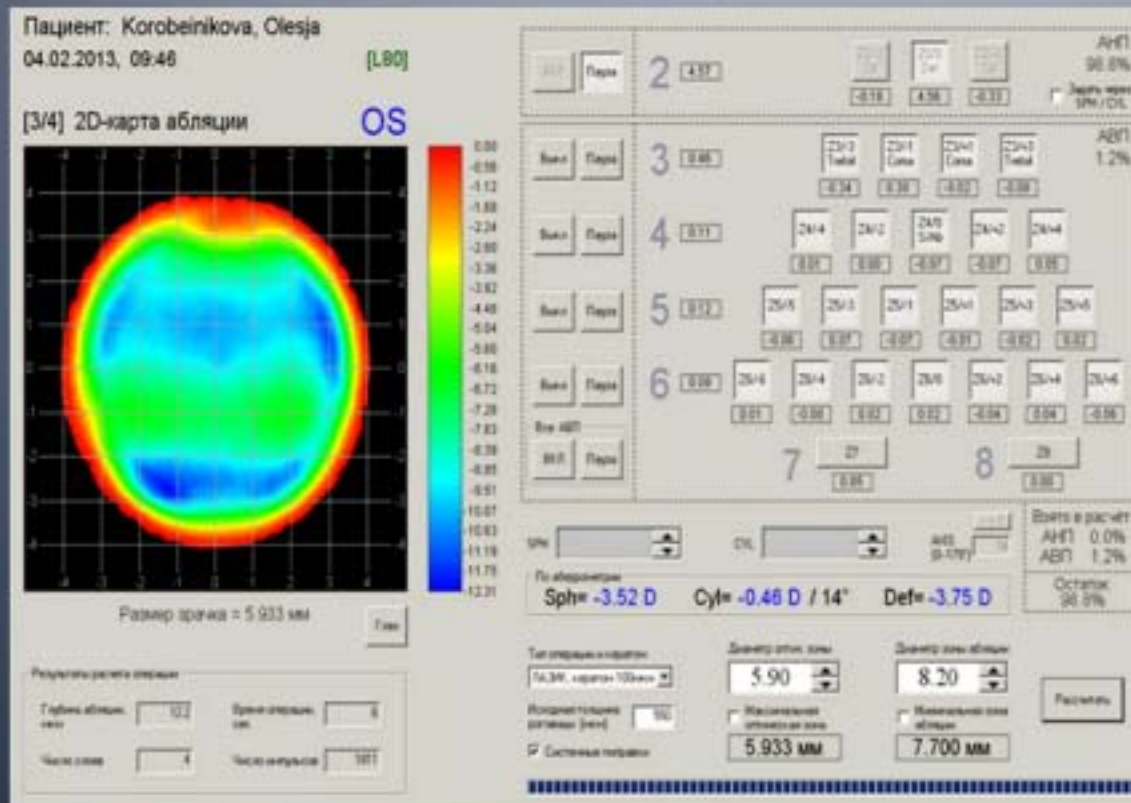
Пациент: Korobeinikova, Olesja
04.02.2013, 09:46
[L80]

[3/4] 2D-карта абляции
OS

0.00
-0.56
-1.12
-1.68
-2.24
-2.80
-3.36
-3.92
-4.48
-5.04
-5.60
-6.16
-6.72
-7.28
-7.83
-8.39
-8.95
-9.51
-10.07
-10.63
-11.19
-11.75
-12.31

Размер зрачка = 5.933 мм

Результаты расчета операции
Глубина абляции, мкм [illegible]
Время операции, сек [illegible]
Число слоев 4
Число импульсов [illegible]

Перем
2 4.57
-0.18 4.56 -0.33
АНП 98.8%

3 0.46
Выкл Перем
-0.34 0.30 -0.02 -0.08
АВП 1.2%

4 0.11
Выкл Перем
0.01 0.00 -0.07 -0.07 0.05

5 0.12
Выкл Перем
-0.06 0.07 -0.07 -0.01 -0.02 0.02

6 0.08
Выкл Перем
0.01 -0.06 0.02 0.02 -0.04 0.04 -0.06

Все АВП
Выкл Перем

7 0.05
8 0.00

Всего в расчёт
АНП 0.0%
АВП 1.2%
Остаток 98.8%

Sph
Cyl

По аберрометрии
Sph= -3.52 D
Cyl= -0.46 D / 14°
Def= -3.75 D

Тип операции и кератом
ЛАЗИК, кератом 100мкм
Исходная толщина роговицы [мкм]
Системные поправки

Диаметр оптич. зоны
5.90
Максимальная оптическая зона
5.933 мм

Диаметр зоны абляции
8.20
Минимальная зона абляции
7.700 мм

Рассчитать